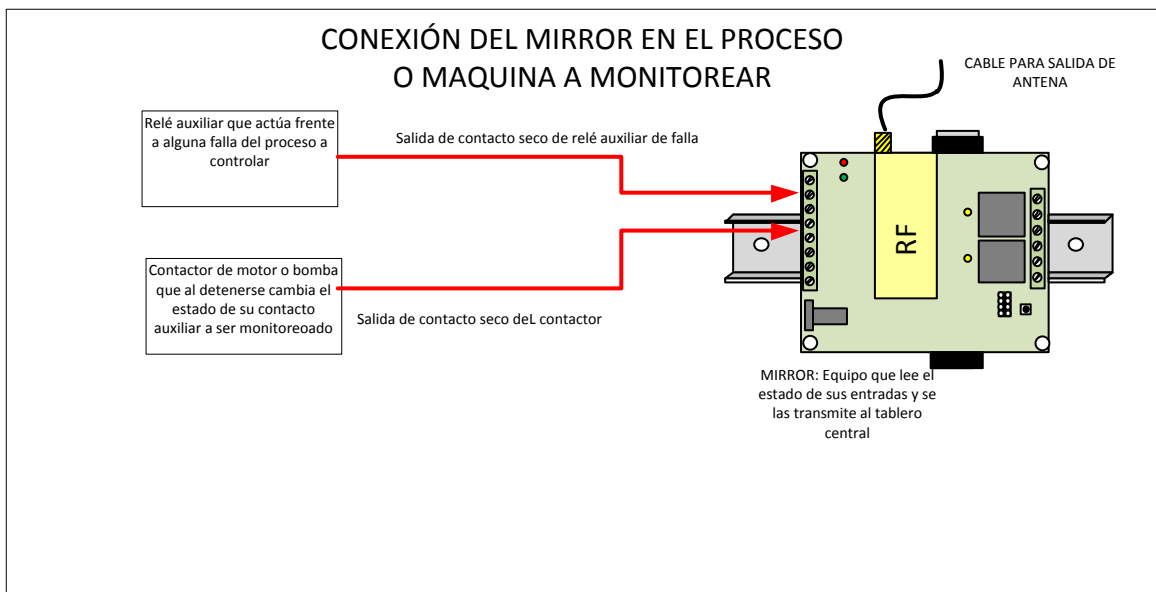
CONEXIÓN DEL MIRROR EN EL PROCESO
O MAQUINA A MONITOREAR

CABLE PARA SALIDA DE ANTENA

Relé auxiliar que actúa frente a alguna falla del proceso a controlar

Salida de contacto seco de relé auxiliar de falla

RF

Contactor de motor o bomba que al detenerse cambia el estado de su contacto auxiliar a ser monitoreoado

Salida de contacto seco deL contactor

MIRROR: Equipo que lee el estado de sus entradas y se las transmite al tablero central